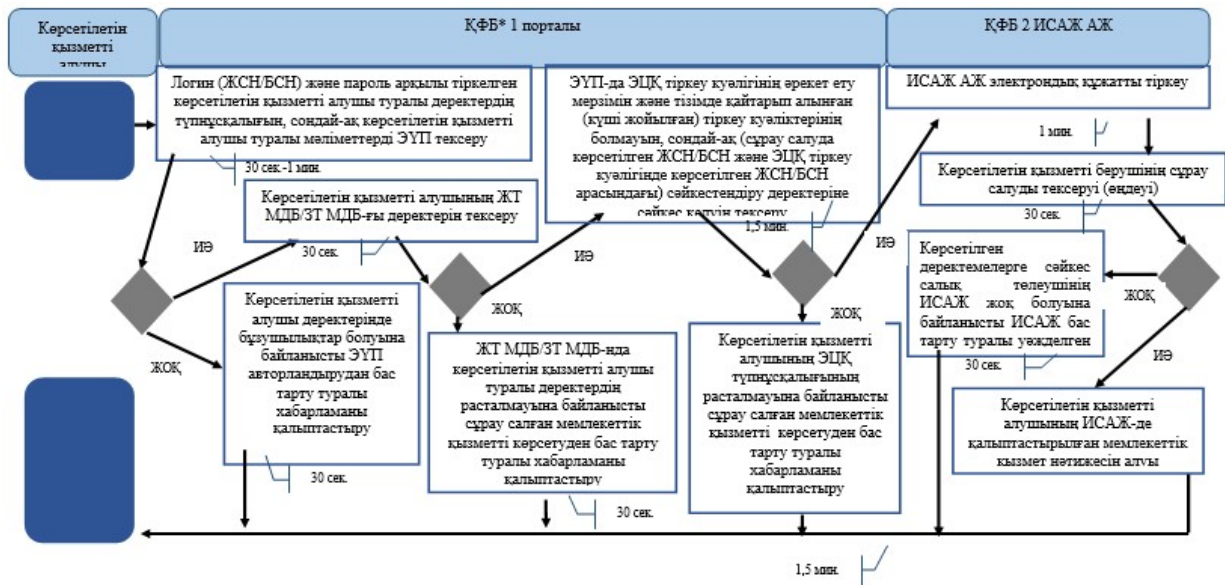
Көрсетілетін қызметті алушы

ҚФБ* 1 порталы

ҚФБ 2 ИСАЖ АЖ

Логин (ЖСН/БСН) және пароль арқылы тіркелген көрсетілетін қызметті алушы туралы деректердің түпнұсқалығын, сондай-ақ көрсетілетін қызметті алушы туралы мәліметтерді ЭҮП тексеру

30 сек.-1 мин.

Көрсетілетін қызметті алушының ЖТ МДБ/ЗТ МДБ-ғы деректерін тексеру

30 сек.

ИӘ

ЖОҚ

Көрсетілетін қызметті алушы деректерінде бұзушылықтар болуына байланысты ЭҮП авторландырудан бас тарту туралы хабарламаны қалыптастыру

30 сек.

ЭҮП-да ЭЦҚ тіркеу куәлігінің әрекет ету мерзімін және тізімде қайтарып алынған (күші жойылған) тіркеу куәліктерінің болмауын, сондай-ақ (сұрау салуда көрсетілген ЖСН/БСН және ЭЦҚ тіркеу куәлігінде көрсетілген ЖСН/БСН арасындағы) сәйкестендіру деректеріне сәйкес келуін тексеру

1,5 мин.

ИӘ

ЖОҚ

ЖТ МДБ/ЗТ МДБ-нда көрсетілетін қызметті алушы туралы деректердің расталмауына байланысты сұрау салған мемлекеттік қызметті көрсетуден бас тарту туралы хабарламаны қалыптастыру

30 сек.

ЖОҚ

Көрсетілетін қызметті алушының ЭЦҚ түпнұсқалығының расталмауына байланысты сұрау салған мемлекеттік қызметті көрсетуден бас тарту туралы хабарламаны қалыптастыру

ИӘ

ИСАЖ АЖ электрондық құжатты тіркеу

1 мин.

Көрсетілетін қызметті берушінің сұрау салуды тексеруі (өңдеуі)

30 сек.

Көрсетілген деректемелерге сәйкес салық төлеушінің ИСАЖ жоқ болуына байланысты ИСАЖ бас тарту туралы уәждеген

30 сек.

ЖОҚ

ИӘ

Көрсетілетін қызметті алушының ИСАЖ-де қалыптастырылған мемлекеттік қызмет нәтижесін алуы

1,5 мин.